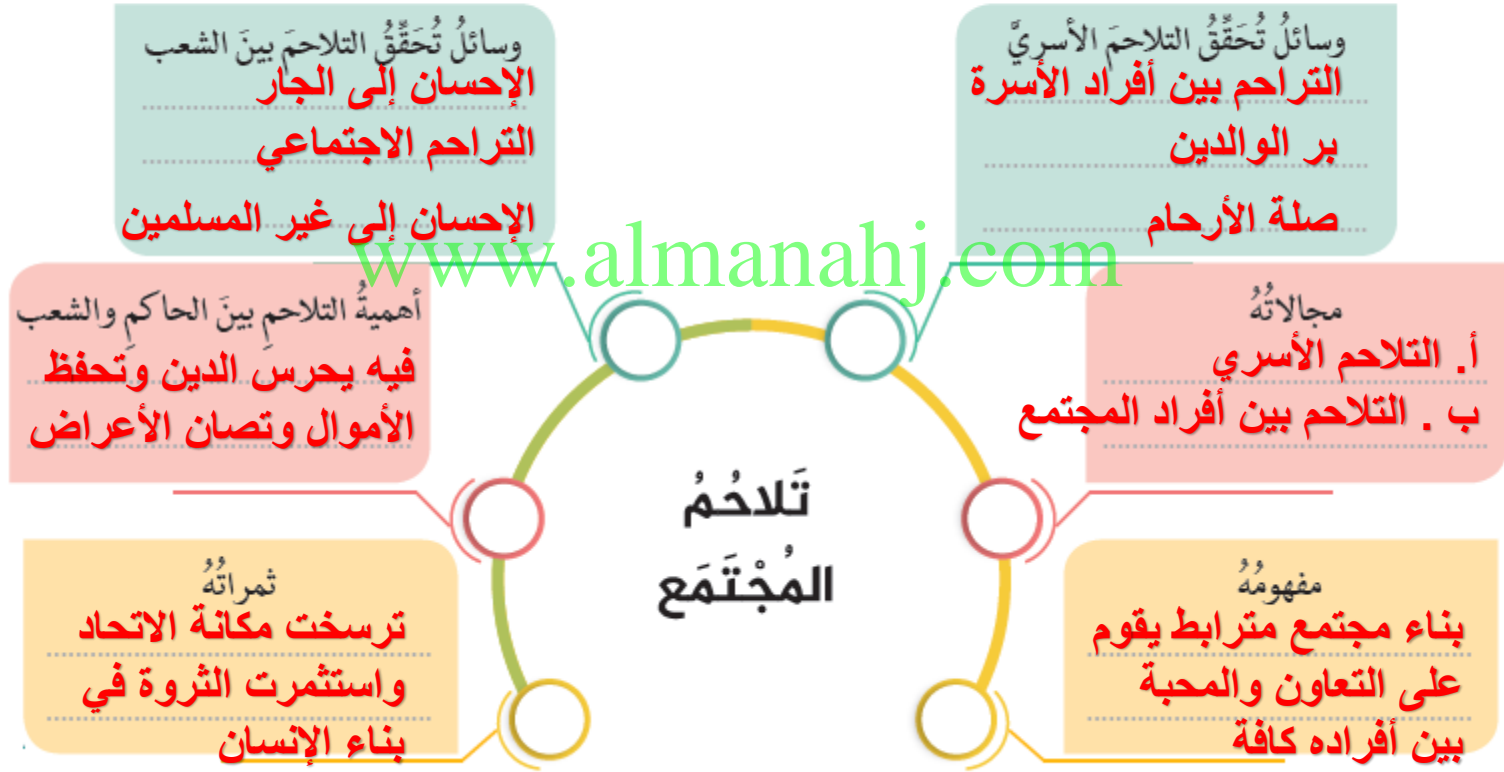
وسائلُ تُحَقِّقُ التلاحمَ الأسريَّ
التراحم بين أفراد الأسرة
بر الوالدين
صلة الأرحام

وسائلُ تُحَقِّقُ التلاحمَ بينَ الشعب
الإحسان إلى الجار
التراحم الاجتماعي
الإحسان إلى غير المسلمين

www.almanahj.com

مجالاتُهُ
أ. التلاحم الأسري
ب . التلاحم بين أفراد المجتمع

أهميةُ التلاحمِ بينَ الحاكمِ والشعب
فيه يحرس الدين وتحفظ الأموال وتصان الأعراض

تَلاحُمُ المُجْتَمَع

مفهومُهُ
بناء مجتمع مترابط يقوم على التعاون والمحبة بين أفراده كافة

ثمراتُهُ
ترسخت مكانة الاتحاد واستثمرت الثروة في بناء الإنسان